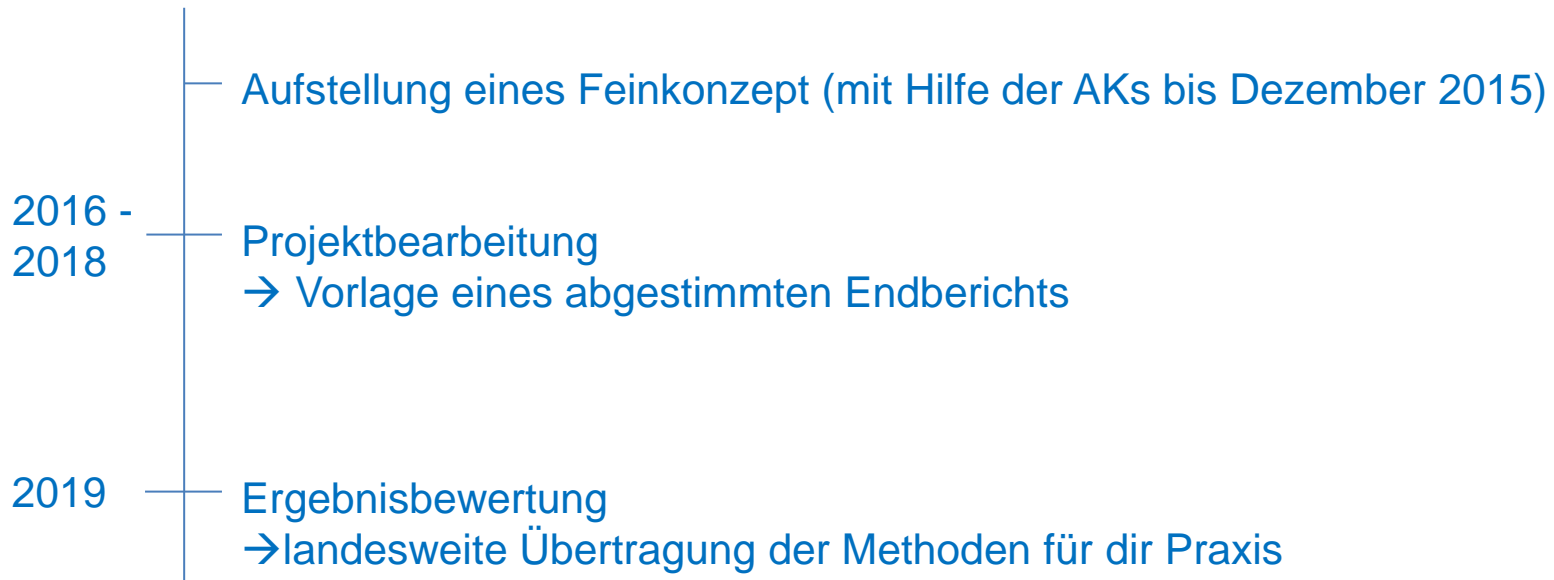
Aufstellung eines Feinkonzept (mit Hilfe der AKs bis Dezember 2015)

2016 - 2018

Projektbearbeitung
→ Vorlage eines abgestimmten Endberichts

2019

Ergebnisbewertung
→landesweite Übertragung der Methoden für dir Praxis